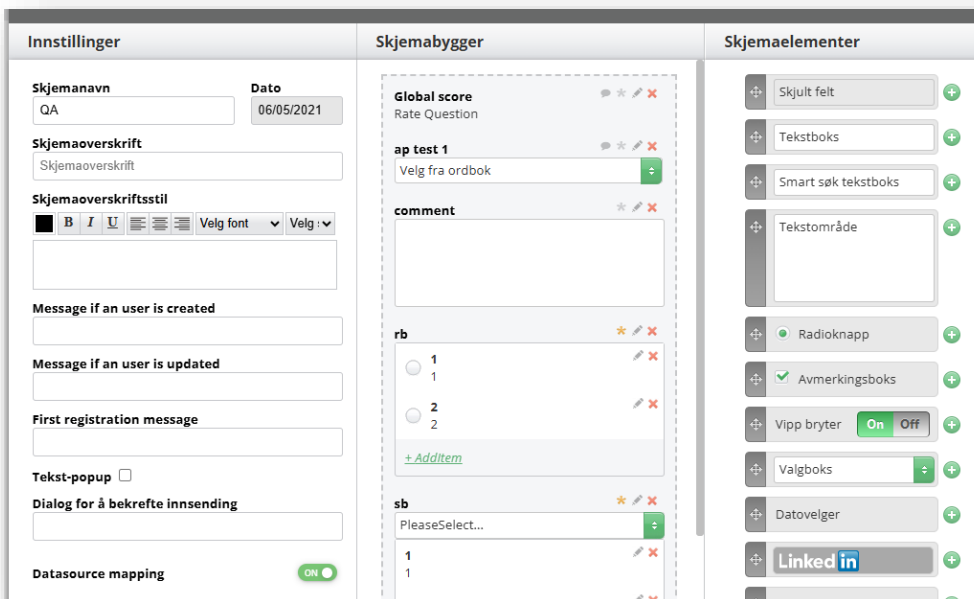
Innstillinger

Skjemanavn
QA
Dato
06/05/2021
Skjemaoverskrift
Skjemaoverskrift
Skjemaoverskriftsstil
B I U Velg font Velg

Message if an user is created

Message if an user is updated

First registration message

Tekst-popup

Dialog for å bekrefte innsending

Datasource mapping ON

Skjemabygger

Global score
Rate Question

ap test 1
Velg fra ordbok

comment

rb
1
1
2
2
+ AddItem

sb
PleaseSelect...
1
1

Skjemaelementer

Skjult felt
Tekstboks
Smart søk tekstboks
Tekstområde
Radioknapp
Avmerkingsboks
Vipp bryter On Off
Valgboks
Datovelger
Linked in